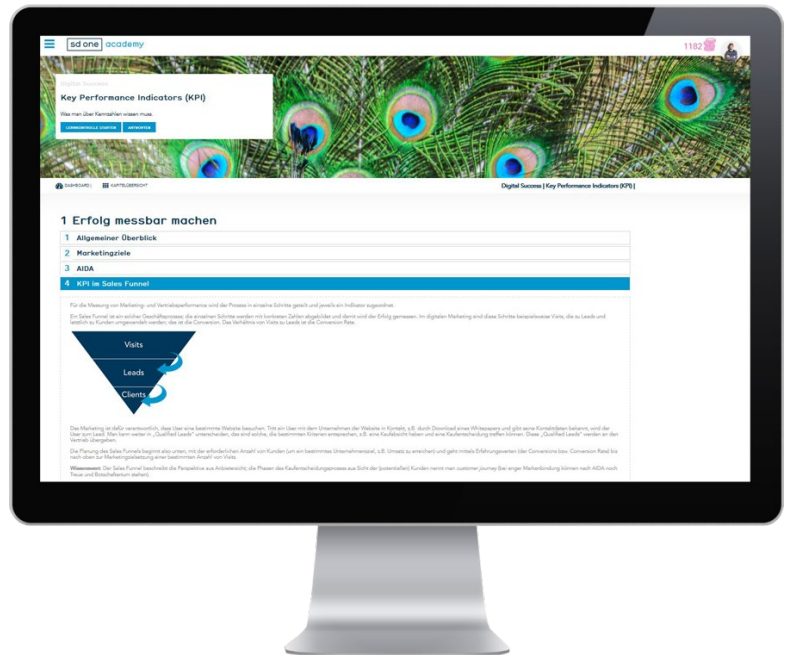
sd one academy

1182

Digital Success

Key Performance Indicators (KPI)

Was man über Kennzahlen wissen muss.

LERNKONTROLLE STARTEN ANTWORTEN

DASHBOARD | KAPITELÜBERSICHT

Digital Success | Key Performance Indicators (KPI) |

1 Erfolg messbar machen

1 Allgemeiner Überblick

2 Marketingziele

3 AIDA

4 KPI im Sales Funnel

Für die Messung von Marketing- und Vertriebsperformance wird der Prozess in einzelne Schritte geteilt und jeweils ein Indikator zugeordnet.

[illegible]

Visits

Leads

Clients

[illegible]

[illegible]

Wissenswert: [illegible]